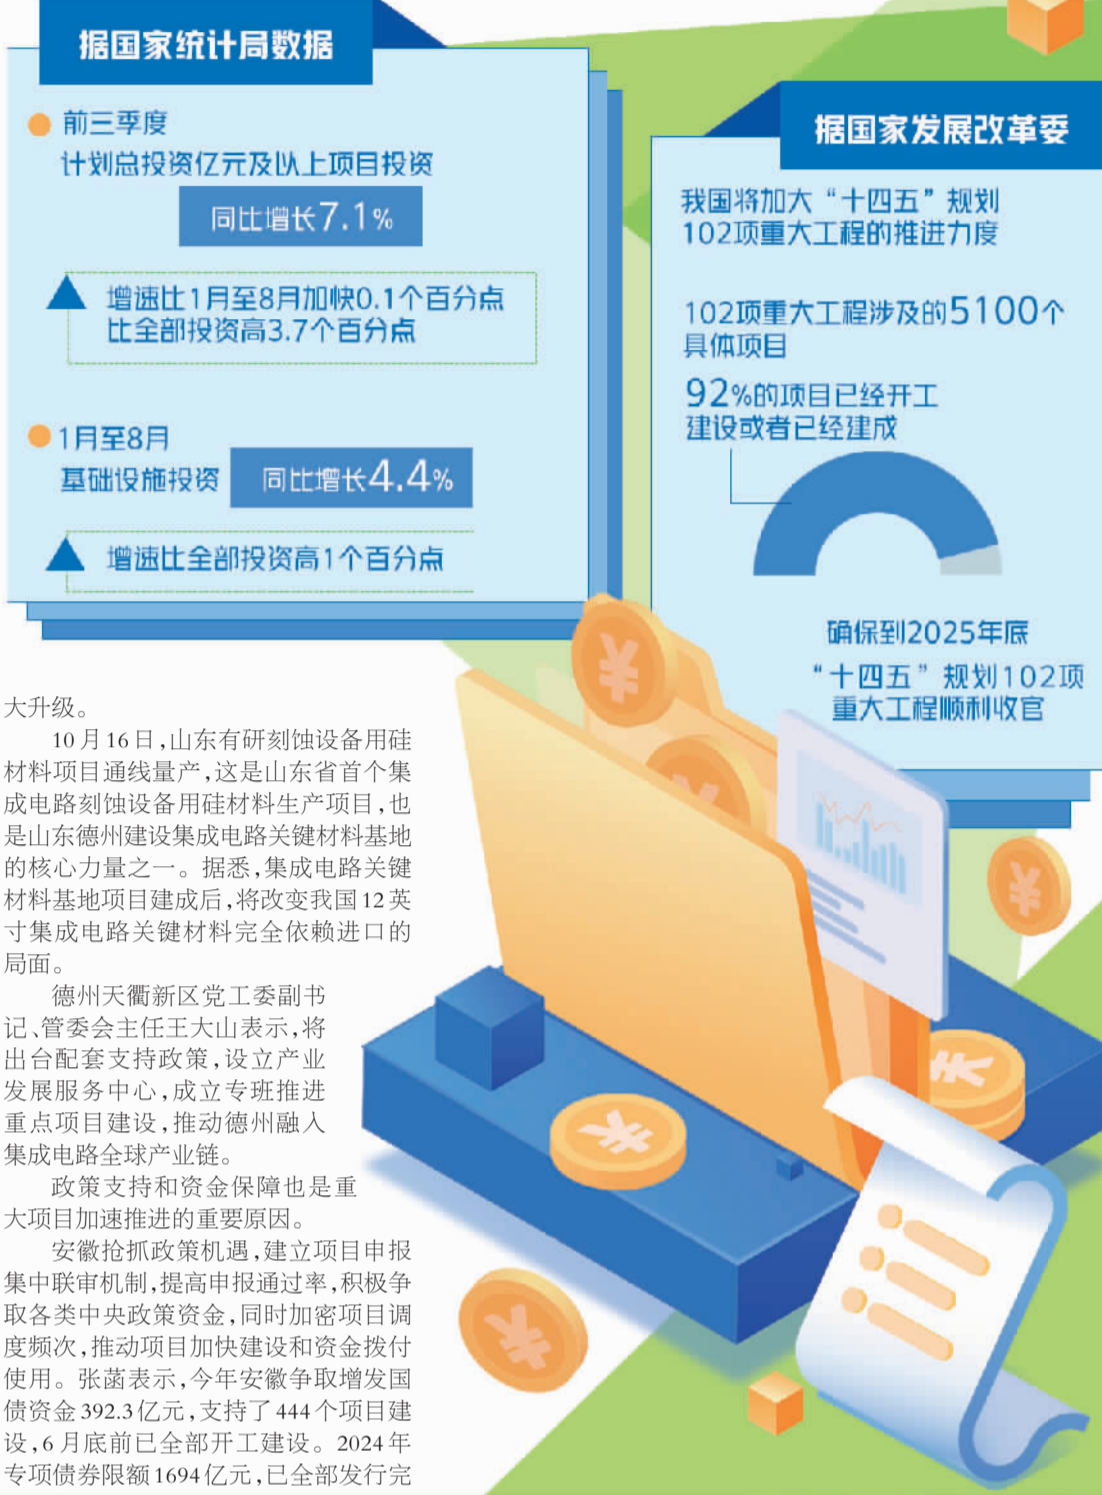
据国家统计局数据

前三季度
计划总投资亿元及以上项目投资
同比增长7.1%

增速比1月至8月加快0.1个百分点
比全部投资高3.7个百分点

1月至8月
基础设施投资 同比增长4.4%

增速比全部投资高1个百分点

据国家发展改革委

我国将加大“十四五”规划102项重大工程的推进力度

102项重大工程涉及的5100个具体项目

92%的项目已经开工建设或者已经建成

确保到2025年底
“十四五”规划102项重大工程顺利收官

大升级。

10月16日，山东有研刻蚀设备用硅材料项目通线量产，这是山东省首个集成电路刻蚀设备用硅材料生产项目，也是山东德州建设集成电路关键材料基地的核心力量之一。据悉，集成电路关键材料基地项目建成后，将改变我国12英寸集成电路关键材料完全依赖进口的局面。

德州天衢新区党工委副书记、管委会主任王大山表示，将出台配套支持政策，设立产业发展服务中心，成立专班推进重点项目建设，推动德州融入集成电路全球产业链。

政策支持和资金保障也是重大项目加速推进的重要原因。

安徽抢抓政策机遇，建立项目申报集中联审机制，提高申报通过率，积极争取各类中央政策资金，同时加密项目调度频次，推动项目加快建设和资金拨付使用。张菡表示，今年安徽争取增发国债资金392.3亿元，支持了444个项目建设，6月底前已全部开工建设。2024年专项债券限额1694亿元，已全部发行完